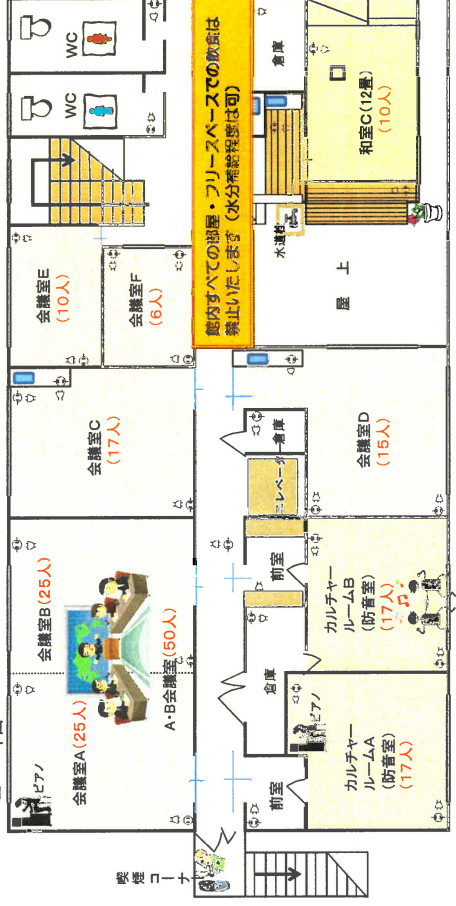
WC
WC
倉庫
和室C(12畳)
(10人)
館内すべての部屋・フリースペースでの飲食は禁止いたします(水分補給程度は可)
水道栓
屋上
会議室E
(10人)
会議室F
(6人)
会議室C
(17人)
倉庫
会議室D
(15人)
エレベーター
前室
会議室B(25人)
A・B会議室(50人)
カルチャールームB
(防音室)
(17人)
倉庫
ピアノ
ピアノ
会議室A(25人)
カルチャールームA
(防音室)
(17人)
前室
喫煙コーナー